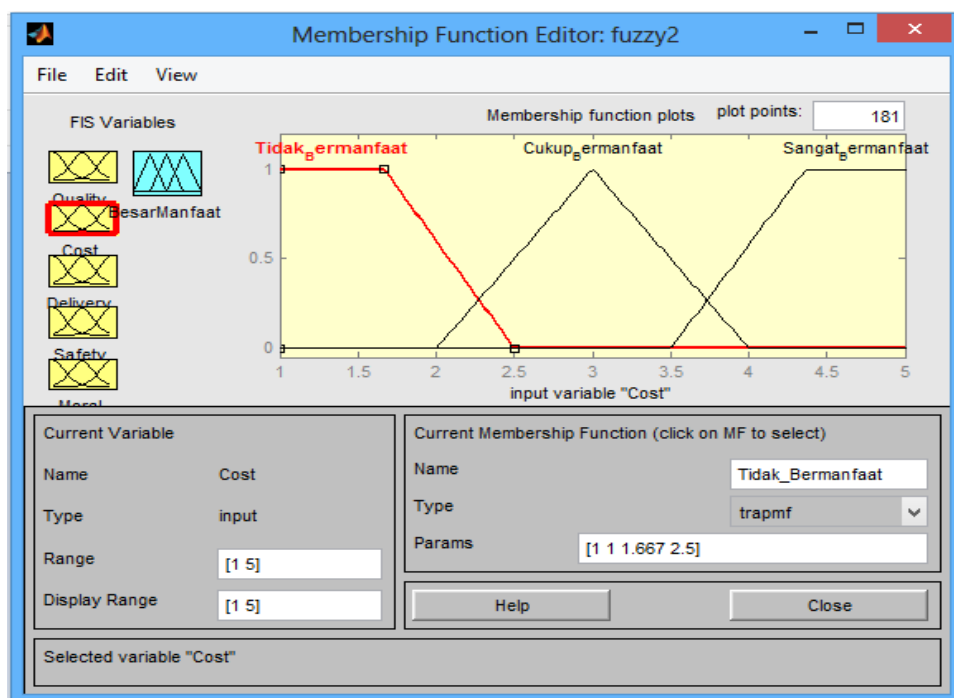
Membership Function Editor: fuzzy2

File Edit View

FIS Variables

Quality
BesarManfaat
Cost
Delivery
Safety
Moral

Membership function plots

plot points: 181

Tidak$_B$ermanfaat Cukup$_B$ermanfaat Sangat$_B$ermanfaat

1
0.5
0

1 1.5 2 2.5 3 3.5 4 4.5 5

input variable "Cost"

Current Variable

Name Cost

Type input

Range [1 5]

Display Range [1 5]

Current Membership Function (click on MF to select)

Name Tidak_Bermanfaat

Type trapmf

Params [1 1 1.667 2.5]

Help

Close

Selected variable "Cost"